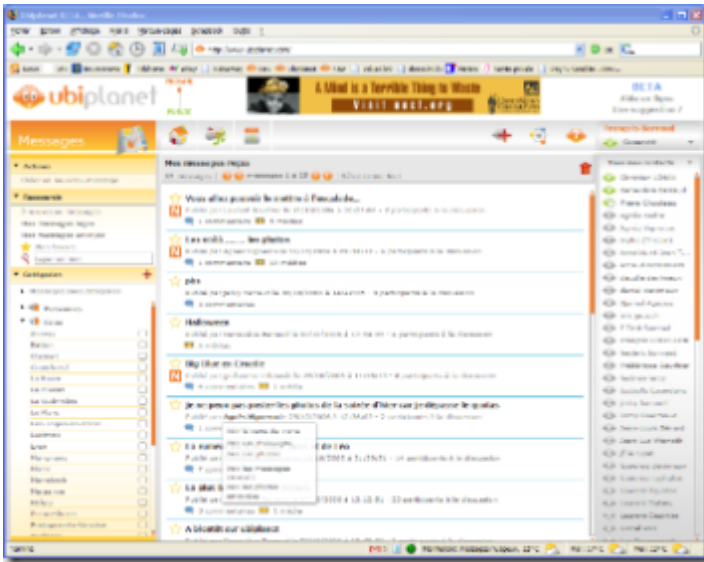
ubiplanet

A Mind is a Terrible Thing to Waste
Visit uncf.org

BETA

Messages

Mes messages reçus

Vous allez pouvoir le mettre à l'eau...

Les enfants ...... les photos

pics

Halloween

Big Bar en Croatie

Je ne peux pas poster les photos de la soirée d'hier sur ...

A bientôt sur ubiplanet